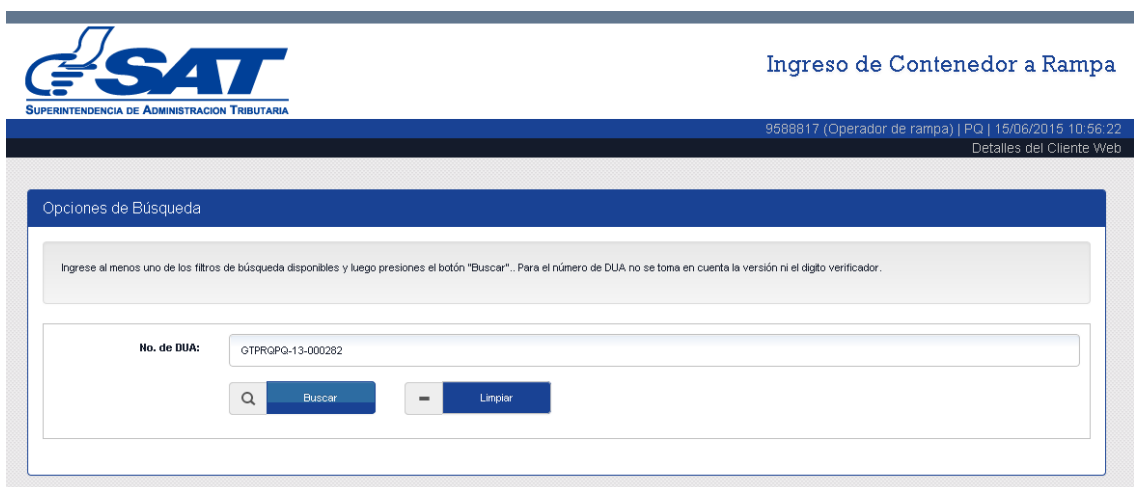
SAT
SUPERINTENDENCIA DE ADMINISTRACION TRIBUTARIA

Ingreso de Contenedor a Rampa

9588817 (Operador de rampa) | PQ | 15/06/2015 10:56:22

Detalles del Cliente Web

Opciones de Búsqueda

Ingrese al menos uno de los filtros de búsqueda disponibles y luego presiones el botón "Buscar".. Para el número de DUA no se toma en cuenta la versión ni el digito verificador.

No. de DUA: GTPRQPQ-13-000282

Buscar

Limpiar